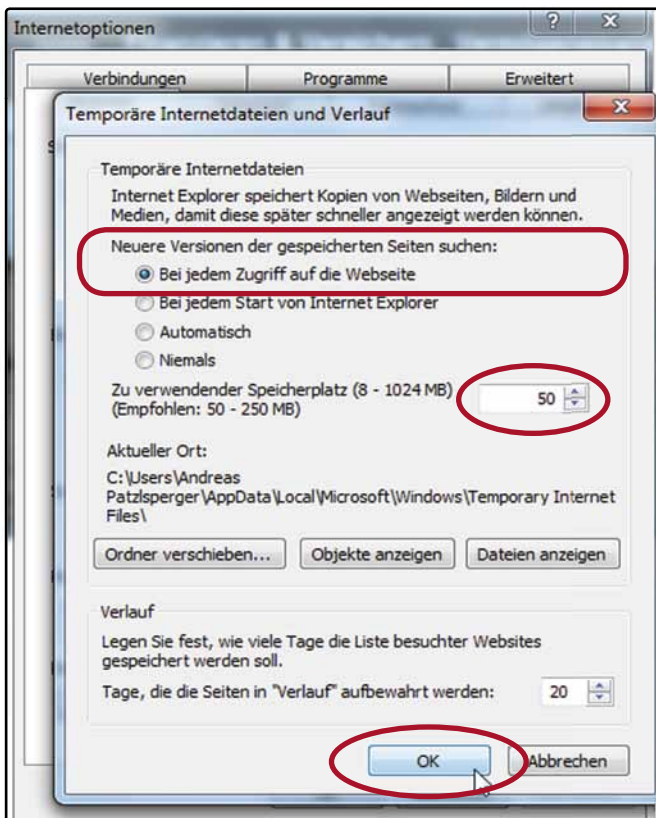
Internetoptionen

?

Verbindungen

Programme

Erweitert

Temporäre Internetdateien und Verlauf

Temporäre Internetdateien

Internet Explorer speichert Kopien von Webseiten, Bildern und Medien, damit diese später schneller angezeigt werden können.

Neuere Versionen der gespeicherten Seiten suchen:

Bei jedem Zugriff auf die Webseite

Bei jedem Start von Internet Explorer

Automatisch

Niemals

Zu verwendender Speicherplatz (8 - 1024 MB)
(Empfohlen: 50 - 250 MB)

50

Aktueller Ort:

C:\Users\Andreas Patzlsperger\AppData\Local\Microsoft\Windows\Temporary Internet Files\

Ordner verschieben...

Objekte anzeigen

Dateien anzeigen

Verlauf

Legen Sie fest, wie viele Tage die Liste besuchter Websites gespeichert werden soll.

Tage, die die Seiten in "Verlauf" aufbewahrt werden:

20

OK

Abbrechen